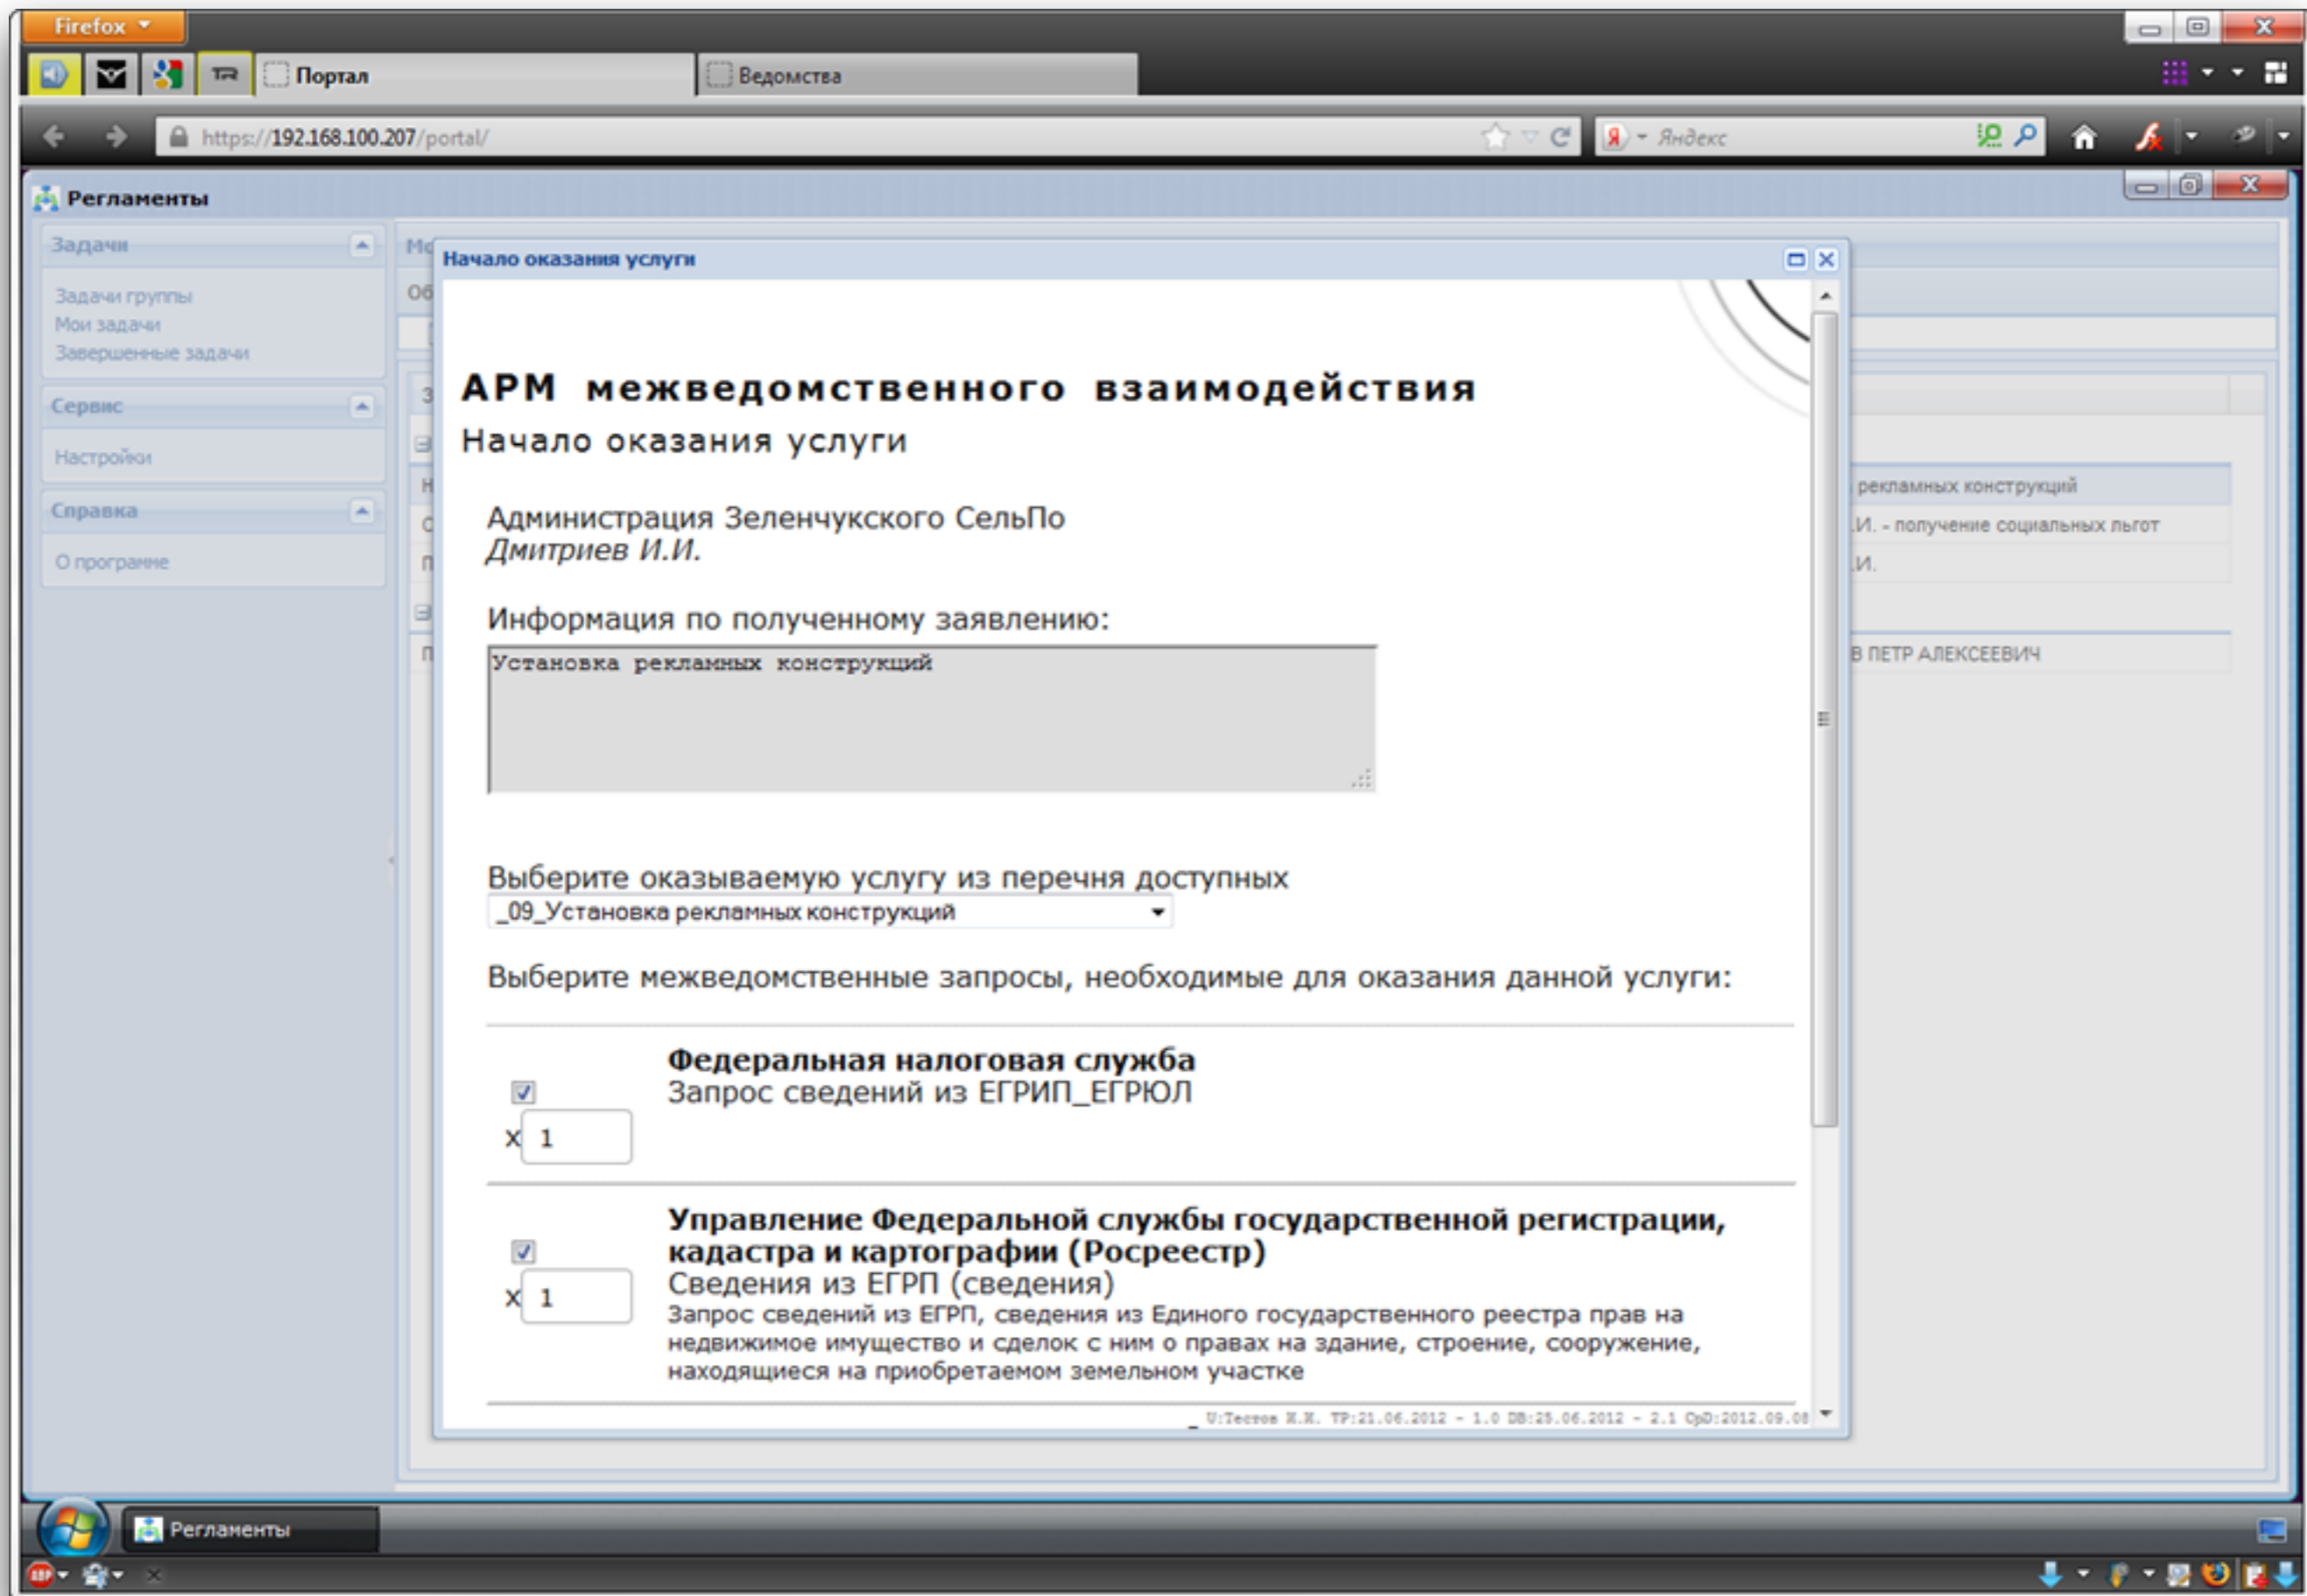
Firefox

Портал

Ведомства

https://192.168.100.207/portal/

Яндекс

Регламенты

Задачи

Задачи группы
Мои задачи
Завершенные задачи

Сервис

Настройки

Справка

О программе

Начало оказания услуги

АРМ межведомственного взаимодействия
Начало оказания услуги

Администрация Зеленчукского СельПо
Дмитриев И.И.

Информация по полученному заявлению:

Установка рекламных конструкций

Выберите оказываемую услугу из перечня доступных
_09_Установка рекламных конструкций

Выберите межведомственные запросы, необходимые для оказания данной услуги:

Федеральная налоговая служба
Запрос сведений из ЕГРИП_ЕГРЮЛ
X 1

Управление Федеральной службы государственной регистрации, кадастра и картографии (Росреестр)
Сведения из ЕГРП (сведения)
Запрос сведений из ЕГРП, сведения из Единого государственного реестра прав на недвижимое имущество и сделок с ним о правах на здание, строение, сооружение, находящиеся на приобретаемом земельном участке
X 1

U:Тестов И.И. TP:21.06.2012 - 1.0 DB:25.06.2012 - 2.1 OpD:2012.09.08

рекламных конструкций
И. - получение социальных льгот
И.
В ПЕТР АЛЕКСЕЕВИЧ

Регламенты